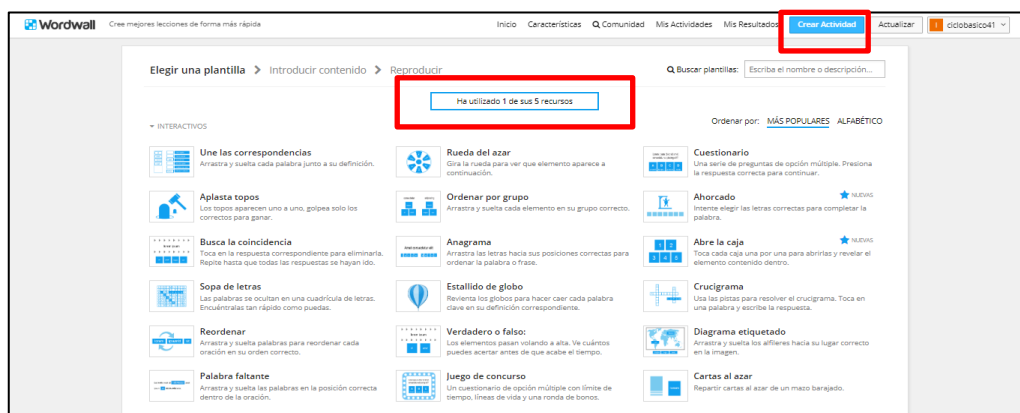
Wordwall Cree mejores lecciones de forma más rápida

Inicio Características Comunidad Mis Actividades Mis Resultados Crear Actividad Actualizar ciclobasico41

Elegir una plantilla > Introducir contenido > Reproducir

Buscar plantillas: Escriba el nombre o descripción...

Ha utilizado 1 de sus 5 recursos

▾ INTERACTIVOS

Ordenar por: MÁS POPULARES ALFABÉTICO

Une las correspondencias
Arrastra y suelta cada palabra junto a su definición.

Rueda del azar
Gira la rueda para ver que elemento aparece a continuación.

Cuestionario
Una serie de preguntas de opción múltiple. Presiona la respuesta correcta para continuar.

Aplasta topos
Los topos aparecen uno a uno, golpea solo los correctos para ganar.

Ordenar por grupo
Arrastra y suelta cada elemento en su grupo correcto.

Ahorcado
NUEVAS
Intente elegir las letras correctas para completar la palabra.

Busca la coincidencia
Toca en la respuesta correspondiente para eliminarla. Repite hasta que todas las respuestas se hayan ido.

Anagrama
Arrastra las letras hacia sus posiciones correctas para ordenar la palabra o frase.

Abre la caja
NUEVAS
Toca cada caja una por una para abrirlas y revelar el elemento contenido dentro.

Sopa de letras
Las palabras se ocultan en una cuadrícula de letras. Encuéntralas tan rápido como puedas.

Estallido de globo
Revienta los globos para hacer caer cada palabra clave en su definición correspondiente.

Crucigrama
Usa las pistas para resolver el crucigrama. Toca en una palabra y escribe la respuesta.

Reordenar
Arrastra y suelta palabras para reordenar cada oración en su orden correcto.

Verdadero o falso:
Los elementos pasan volando a alta. Ve cuántos puedes acertar antes de que acabe el tiempo.

Diagrama etiquetado
Arrastra y suelta los alfileres hacia su lugar correcto en la imagen.

Palabra faltante
Arrastra y suelta las palabras en la posición correcta dentro de la oración.

Juego de concurso
Un cuestionario de opción múltiple con límite de tiempo, líneas de vida y una ronda de bonos.

Cartas al azar
Repartir cartas al azar de un mazo barajado.